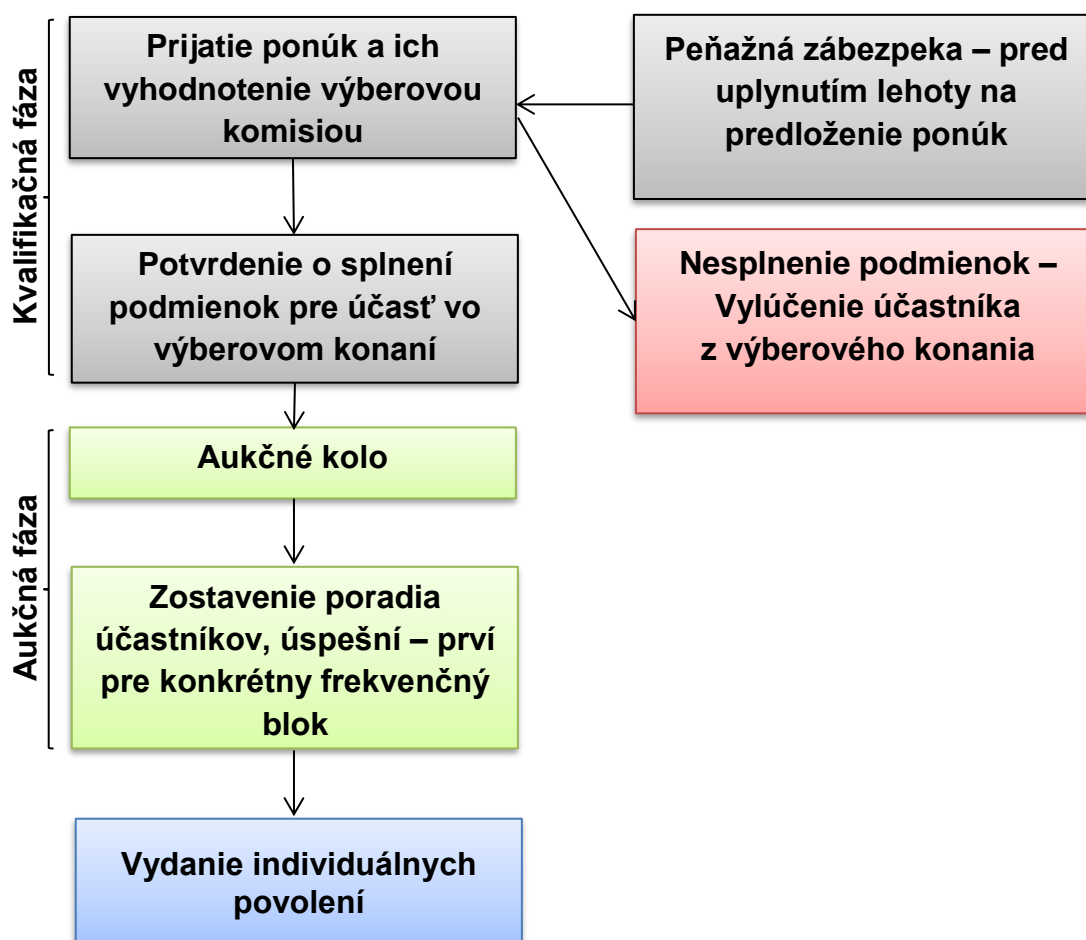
Kvalifikačná fáza

Prijatie ponúk a ich vyhodnotenie výberovou komisiou

Peňažná zábezpeka – pred uplynutím lehoty na predloženie ponúk

Potvrdenie o splnení podmienok pre účasť vo výberovom konaní

Nesplnenie podmienok – Vylúčenie účastníka z výberového konania

Aukčná fáza

Aukčné kolo

Zostavenie poradia účastníkov, úspešní – prví pre konkrétny frekvenčný blok

Vydanie individuálnych povolení